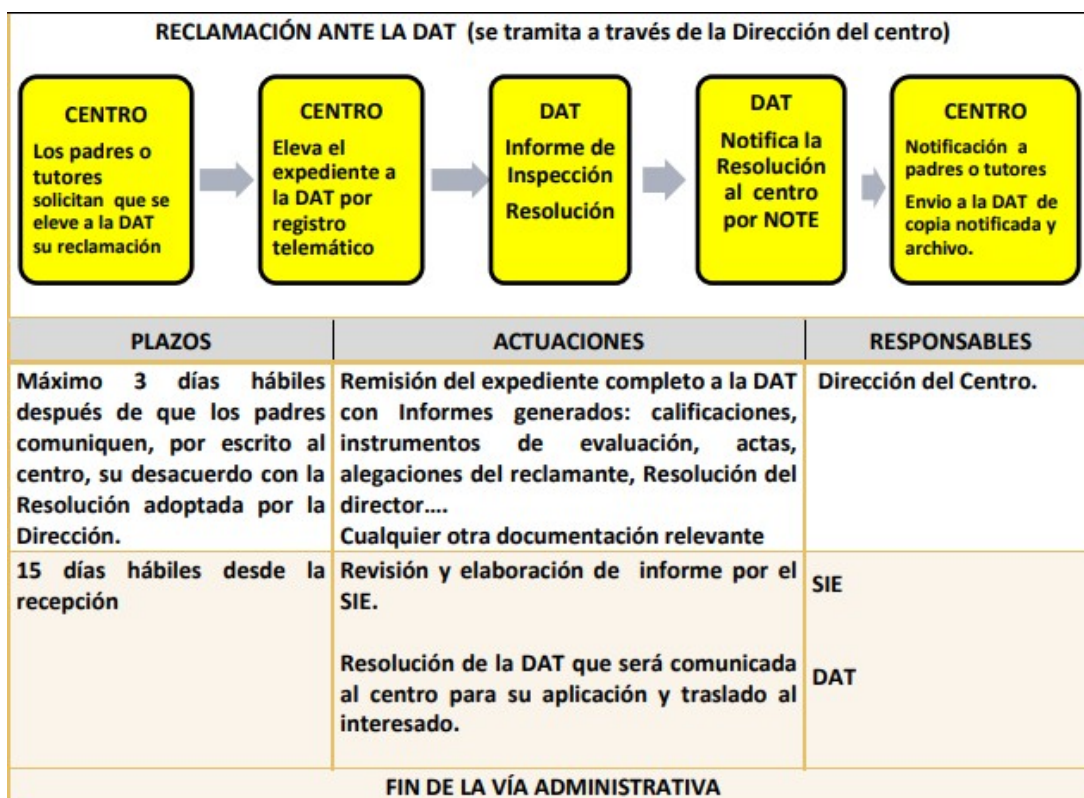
RECLAMACIÓN ANTE LA DAT (se tramita a través de la Dirección del centro)

CENTRO
Los padres o tutores solicitan que se eleve a la DAT su reclamación

CENTRO
Eleva el expediente a la DAT por registro telemático

DAT
Informe de Inspección
Resolución

DAT
Notifica la Resolución al centro por NOTE

CENTRO
Notificación a padres o tutores
Envio a la DAT de copia notificada y archivo.

| PLAZOS | ACTUACIONES | RESPONSABLES |
|---|---|---|
| Máximo 3 días hábiles después de que los padres comuniquen, por escrito al centro, su desacuerdo con la Resolución adoptada por la Dirección. | Remisión del expediente completo a la DAT con Informes generados: calificaciones, instrumentos de evaluación, actas, alegaciones del reclamante, Resolución del director…. Cualquier otra documentación relevante | Dirección del Centro. |
| 15 días hábiles desde la recepción | Revisión y elaboración de informe por el SIE. Resolución de la DAT que será comunicada al centro para su aplicación y traslado al interesado. | SIE DAT |

FIN DE LA VÍA ADMINISTRATIVA